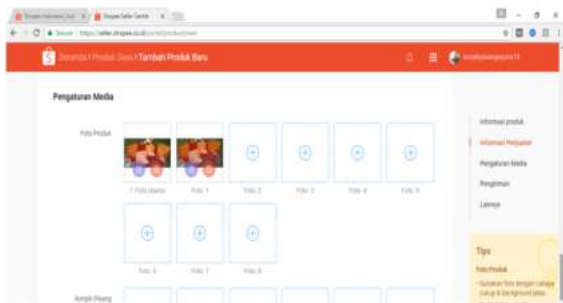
Beranda / Produk Saya / Tambah Produk Baru

Pengaturan Media

Foto Produk

* Foto Utama

Foto 1

Foto 2

Foto 3

Foto 4

Foto 5

Foto 6

Foto 7

Foto 8

Informasi produk

Informasi Penjualan

Pengaturan Media

Pengiriman

Lainnya

Tips

Foto Produk

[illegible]